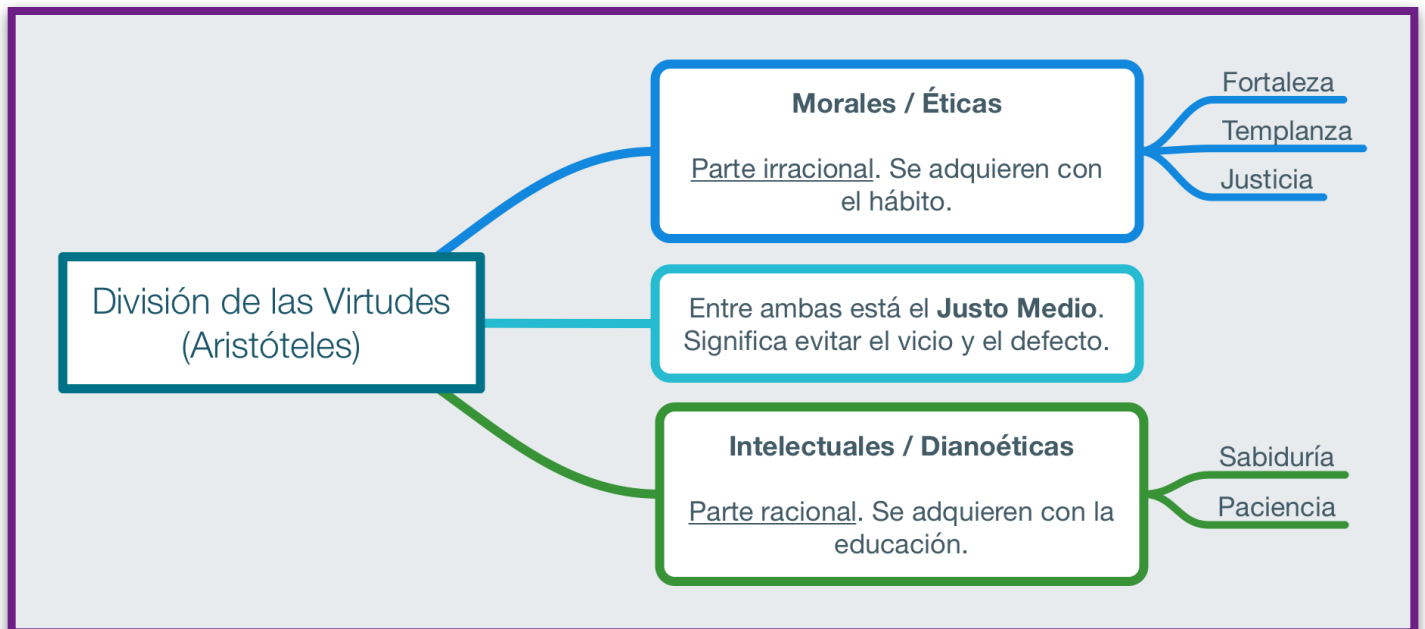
División de las Virtudes (Aristóteles)

Morales / Éticas

Parte irracional. Se adquieren con el hábito.

Fortaleza

Templanza

Justicia

Entre ambas está el **Justo Medio**. Significa evitar el vicio y el defecto.

Intelectuales / Dianoéticas

Parte racional. Se adquieren con la educación.

Sabiduría

Paciencia